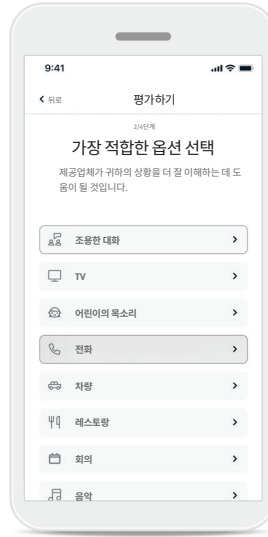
9:41

< 뒤로

평가하기

2/4단계

가장 적합한 옵션 선택

제공업체가 귀하의 상황을 더 잘 이해하는 데 도움이 될 것입니다.

조용한 대화 >

TV >

어린이의 목소리 >

전화 >

차량 >

레스토랑 >

회의 >

음악 >